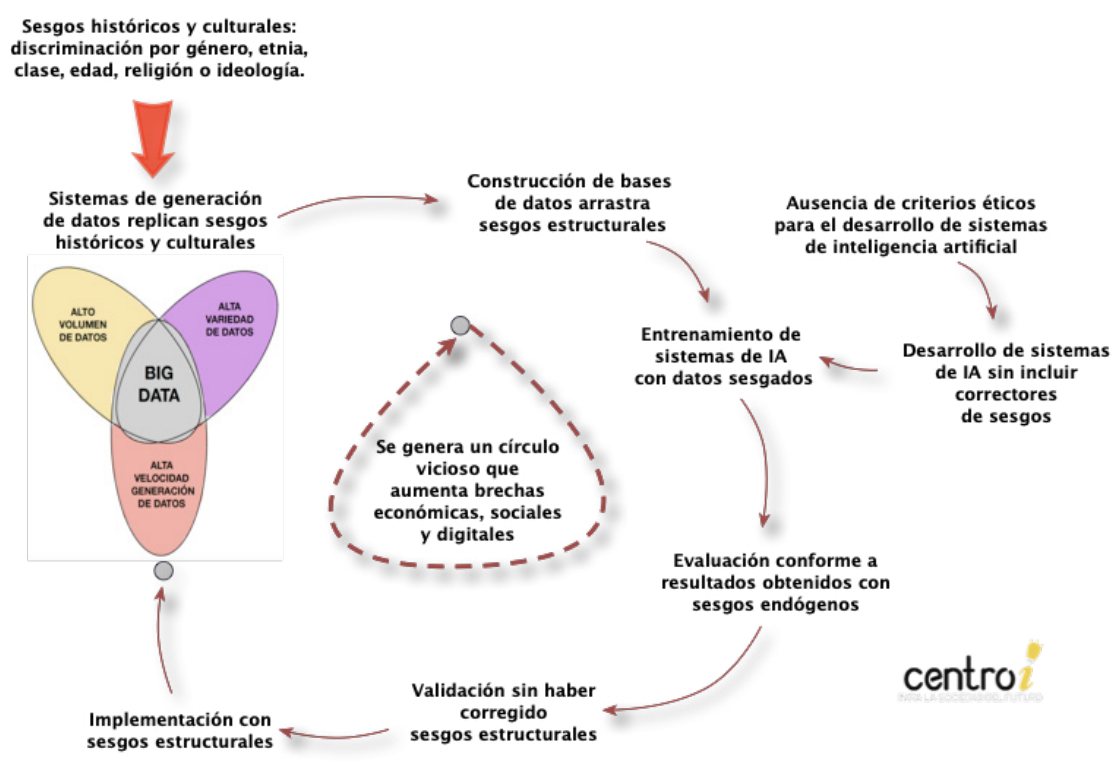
Sesgos históricos y culturales: discriminación por género, etnia, clase, edad, religión o ideología.

Sistemas de generación de datos replican sesgos históricos y culturales

ALTO VOLUMEN DE DATOS

ALTA VARIEDAD DE DATOS

BIG DATA

ALTA VELOCIDAD GENERACIÓN DE DATOS

Construcción de bases de datos arrastra sesgos estructurales

Ausencia de criterios éticos para el desarrollo de sistemas de inteligencia artificial

Entrenamiento de sistemas de IA con datos sesgados

Desarrollo de sistemas de IA sin incluir correctores de sesgos

Se genera un círculo vicioso que aumenta brechas económicas, sociales y digitales

Evaluación conforme a resultados obtenidos con sesgos endógenos

Validación sin haber corregido sesgos estructurales

Implementación con sesgos estructurales

centro i
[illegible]